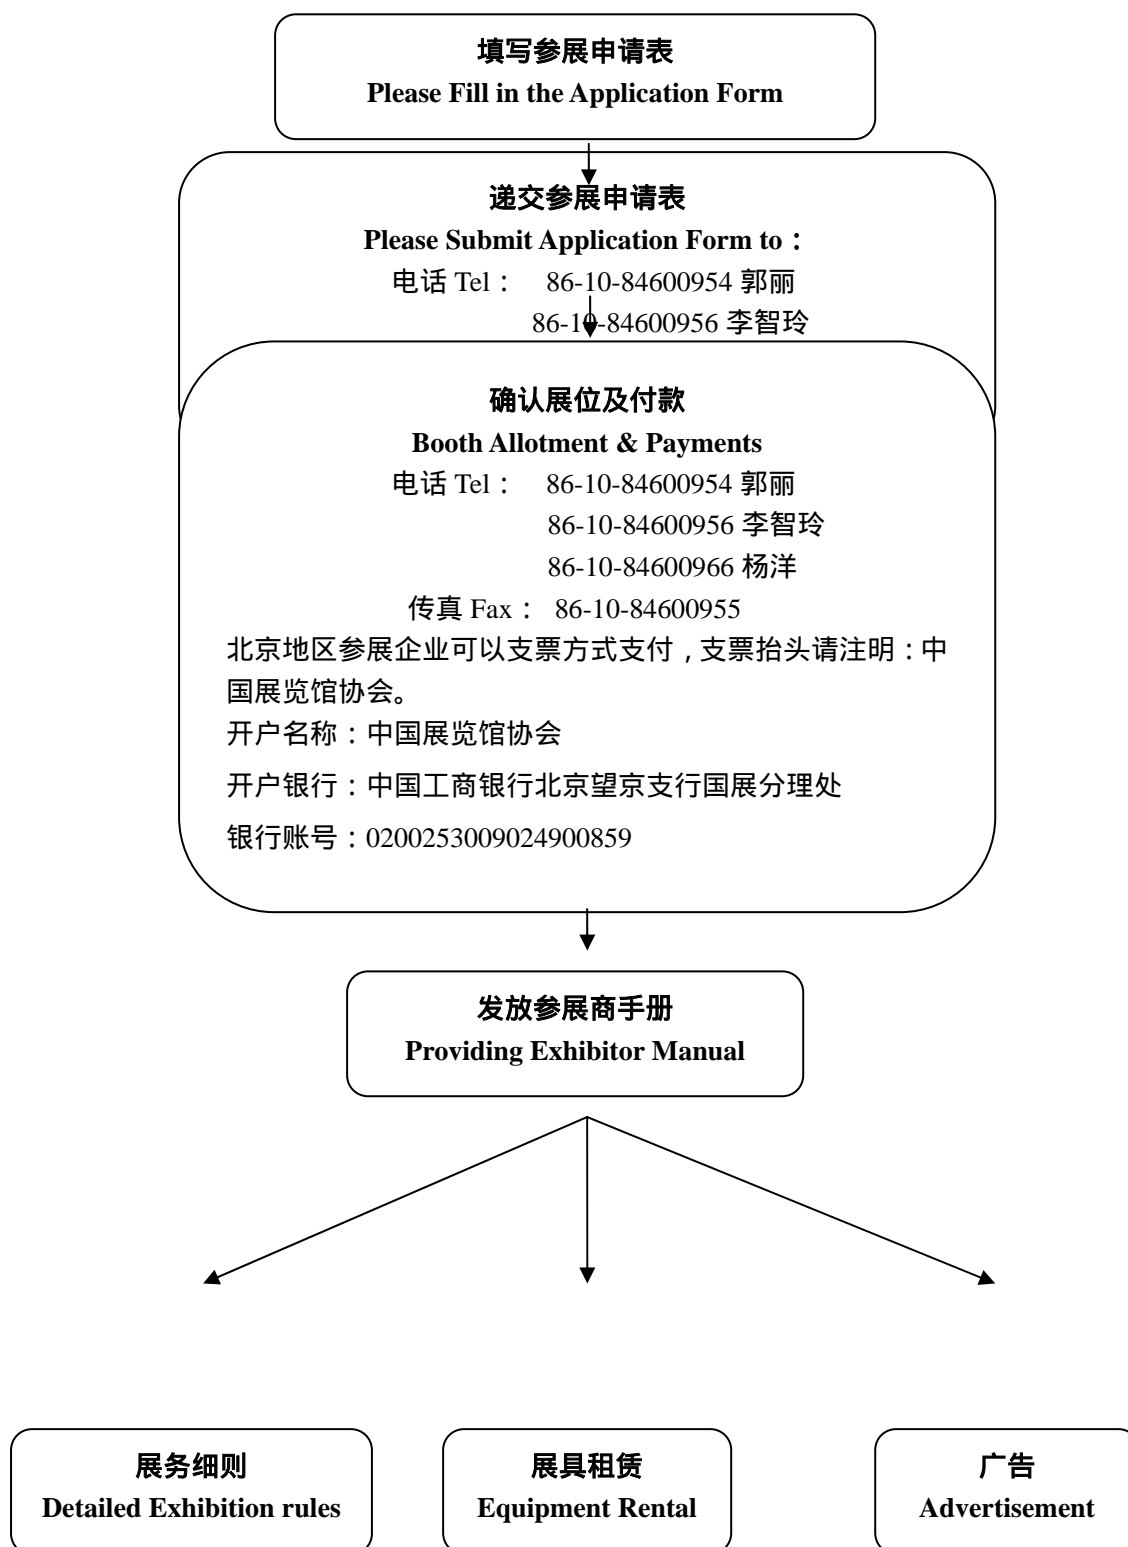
填写参展申请表
Please Fill in the Application Form

递交参展申请表
Please Submit Application Form to：
电话 Tel： 86-10-84600954 郭丽
86-10-84600956 李智玲

确认展位及付款
Booth Allotment & Payments
电话 Tel： 86-10-84600954 郭丽
86-10-84600956 李智玲
86-10-84600966 杨洋
传真 Fax： 86-10-84600955
北京地区参展企业可以支票方式支付，支票抬头请注明：中国展览馆协会。
开户名称：中国展览馆协会
开户银行：中国工商银行北京望京支行国展分理处
银行账号：0200253009024900859

发放参展商手册
Providing Exhibitor Manual

展务细则
Detailed Exhibition rules

展具租赁
Equipment Rental

广告
Advertisement